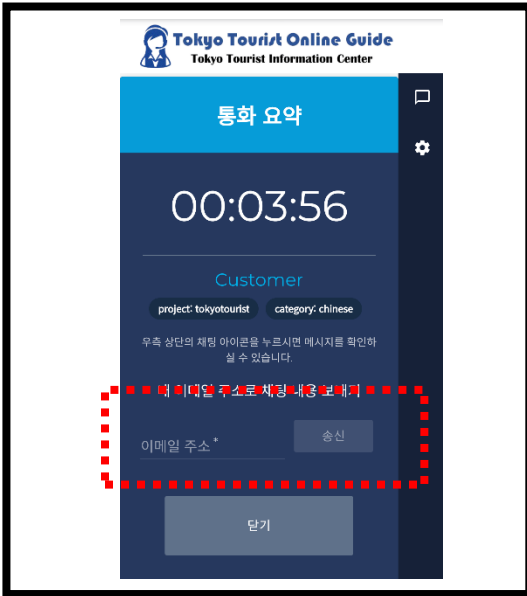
Tokyo Tourist Online Guide
Tokyo Tourist Information Center

통화 요약

00:03:56

Customer

project: tokyotourist category: chinese

우측 상단의 채팅 아이콘을 누르시면 메시지를 확인하실 수 있습니다.

이메일 주소로 채팅 내용 보내기

이메일 주소 *

송신

닫기